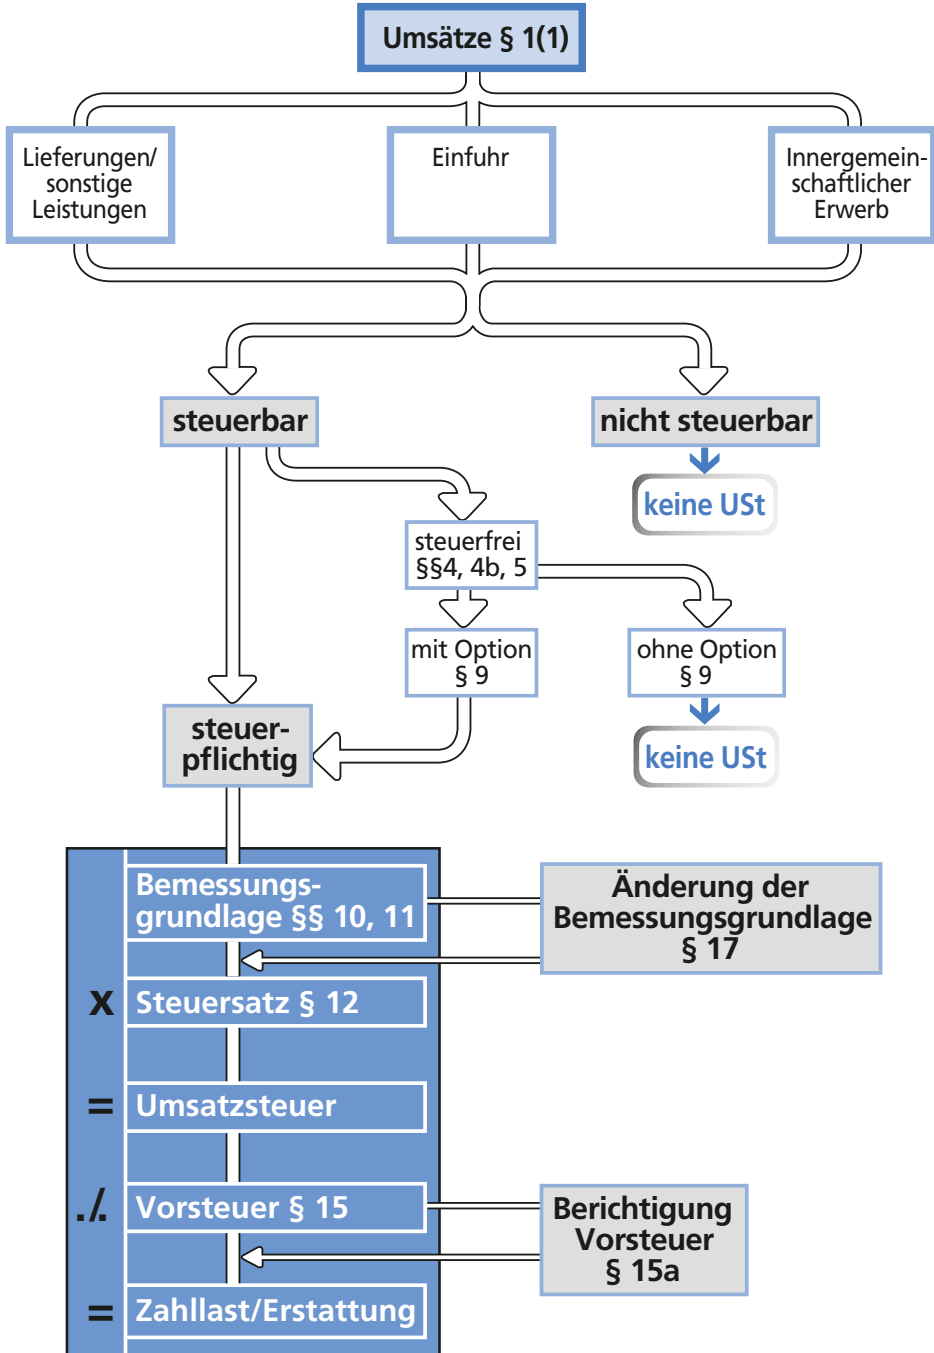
Umsätze § 1(1)

Lieferungen/ sonstige Leistungen

Einfuhr

Innergemeinschaftlicher Erwerb

steuerbar

nicht steuerbar

keine USt

steuerfrei §§4, 4b, 5

mit Option § 9

ohne Option § 9

keine USt

steuerpflichtig

Bemessungsgrundlage §§ 10, 11

Änderung der Bemessungsgrundlage § 17

x Steuersatz § 12

= Umsatzsteuer

./. Vorsteuer § 15

Berichtigung Vorsteuer § 15a

= Zahllast/Erstattung